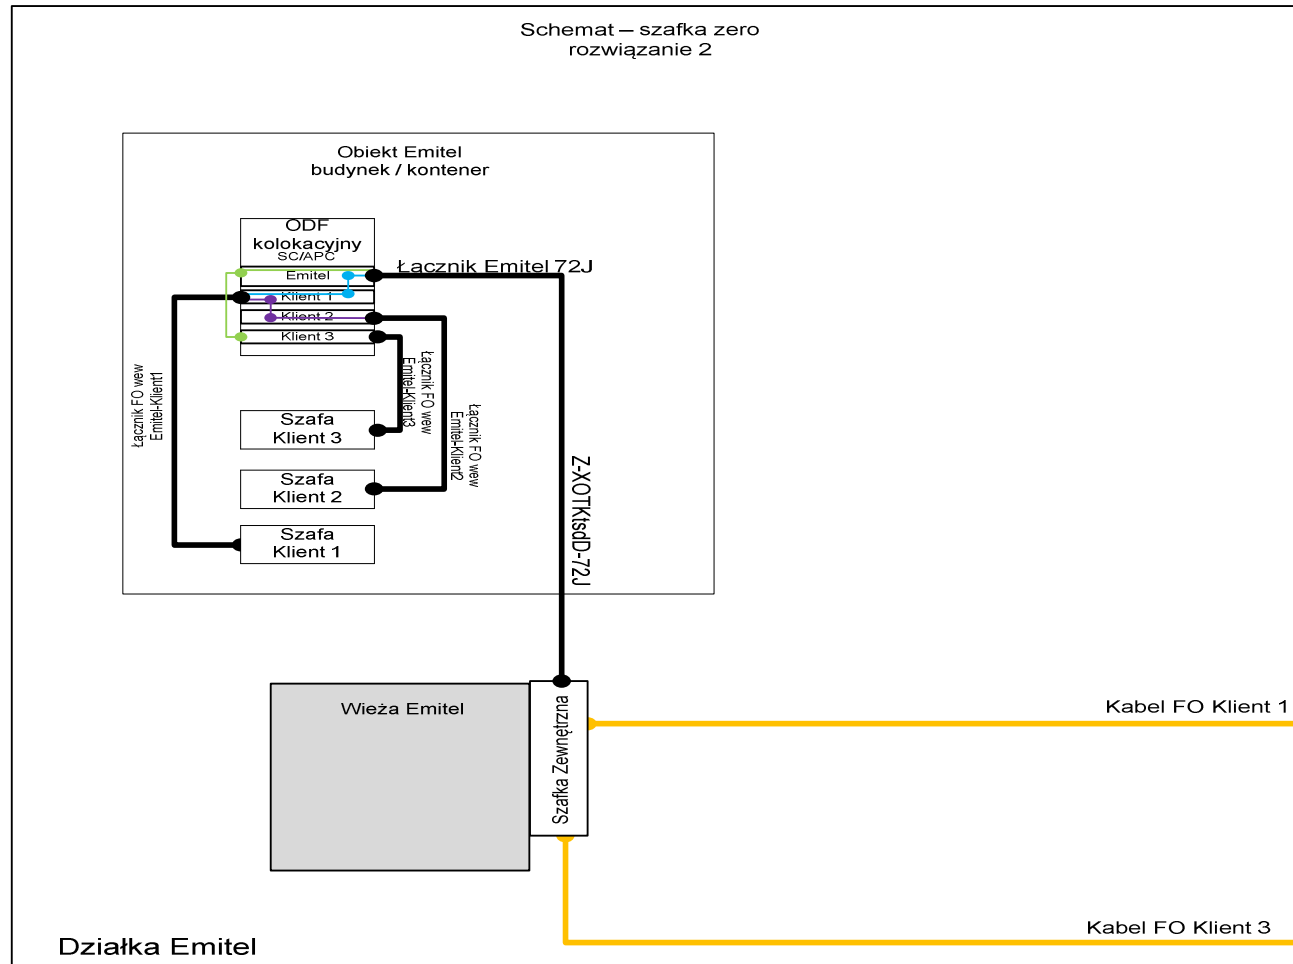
Schemat – szafka zero
rozwiązanie 2

Obiekt Emitel
budynek / kontener

ODF
kolokacyjny
SC/APC

Emitel
Klient 1
Klient 2
Klient 3

Łącznik Emitel 72J

Łącznik FO wew
Emitel-Klient1

Łącznik FO wew
Emitel-Klient3

Łącznik FO wew
Emitel-Klient2

Szafa
Klient 3

Szafa
Klient 2

Szafa
Klient 1

Z-XOTKtsdD-72J

Wieża Emitel

Szafka Zewnętrzna

Kabel FO Klient 1

Kabel FO Klient 3

Działka Emitel